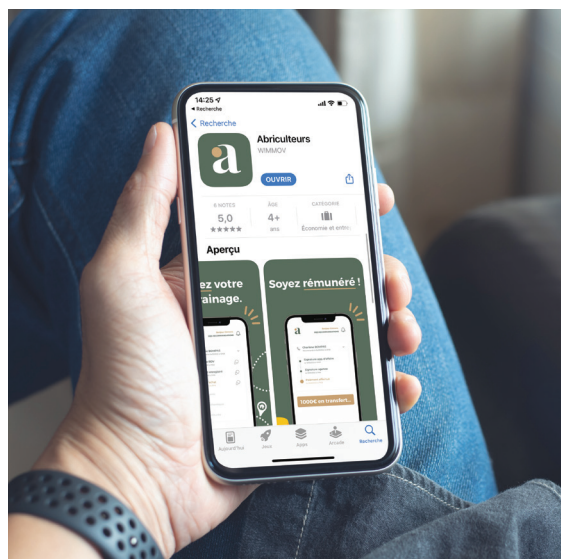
14:25
◂ Recherche

< Recherche

a

Abriculteurs
WIMMOV

OUVRIR

6 NOTES
5,0
★★★★★

ÂGE
4+
ans

CATÉGORIE
Économie et entre

Aperçu

ez votre
rainage.

Soyez rémunéré !

a

1000€ en transfert...

Aujourd'hui
Jeux
Apps
Arcade
Recherche